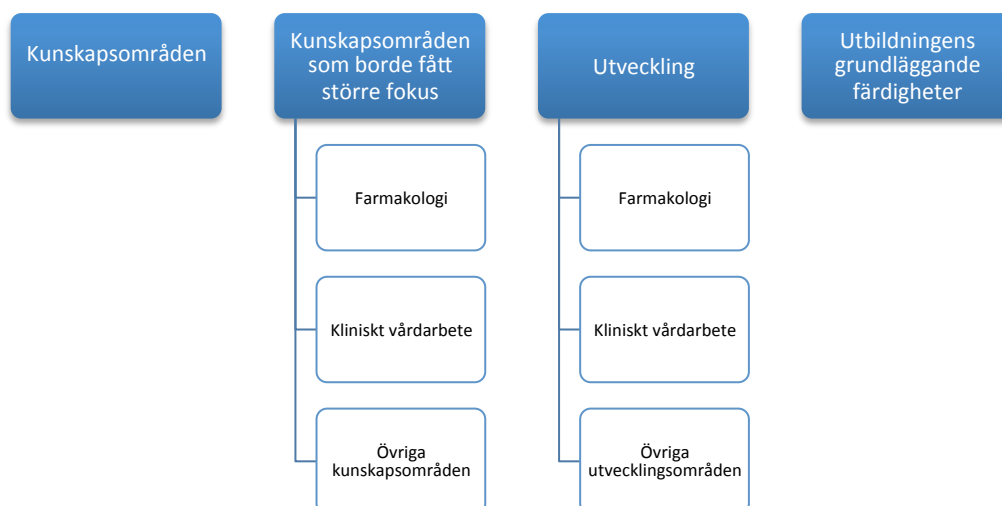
Kunskapsområden

Kunskapsområden som borde fått större fokus

Farmakologi

Kliniskt vårdarbete

Övriga kunskapsområden

Utveckling

Farmakologi

Kliniskt vårdarbete

Övriga utvecklingsområden

Utbildningens grundläggande färdigheter